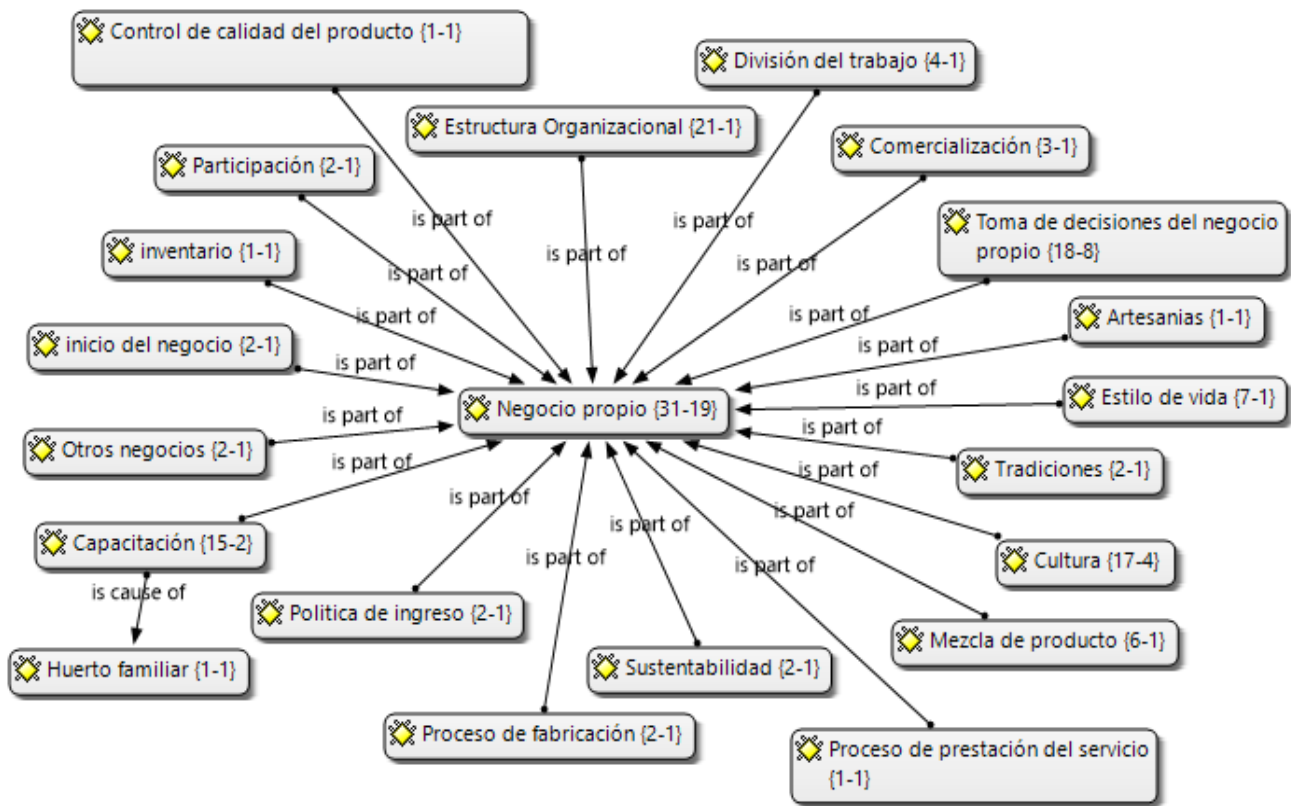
Control de calidad del producto {1-1}

División del trabajo {4-1}

Estructura Organizacional {21-1}

Comercialización {3-1}

Participación {2-1}

is part of

is part of

is part of

Toma de decisiones del negocio propio {18-8}

inventario {1-1}

is part of

is part of

is part of

is part of

Artesanias {1-1}

inicio del negocio {2-1}

is part of

is part of

is part of

Negocio propio {31-19}

Estilo de vida {7-1}

is part of

is part of

Otros negocios {2-1}

Tradiciones {2-1}

is part of

is part of

is part of

is part of

is part of

Capacitación {15-2}

is part of

Cultura {17-4}

is part of

is cause of

is part of

Politica de ingreso {2-1}

Mezcla de producto {6-1}

Huerto familiar {1-1}

Sustentabilidad {2-1}

Proceso de fabricación {2-1}

Proceso de prestación del servicio {1-1}